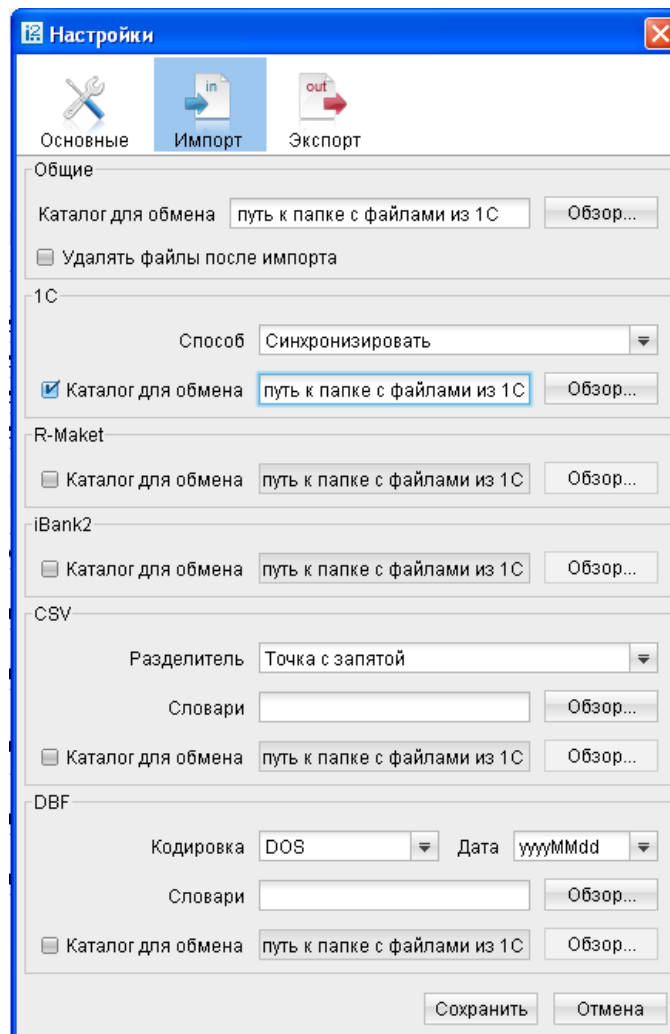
Настройки

in
out

Основные Импорт Экспорт

Общие

Каталог для обмена путь к папке с файлами из 1С Обзор...

Удалять файлы после импорта

1С

Способ Синхронизировать

Каталог для обмена путь к папке с файлами из 1С Обзор...

R-Maket

Каталог для обмена путь к папке с файлами из 1С Обзор...

iBank2

Каталог для обмена путь к папке с файлами из 1С Обзор...

CSV

Разделитель Точка с запятой

Словари Обзор...

Каталог для обмена путь к папке с файлами из 1С Обзор...

DBF

Кодировка DOS Дата yyyyMMdd

Словари Обзор...

Каталог для обмена путь к папке с файлами из 1С Обзор...

Сохранить Отмена